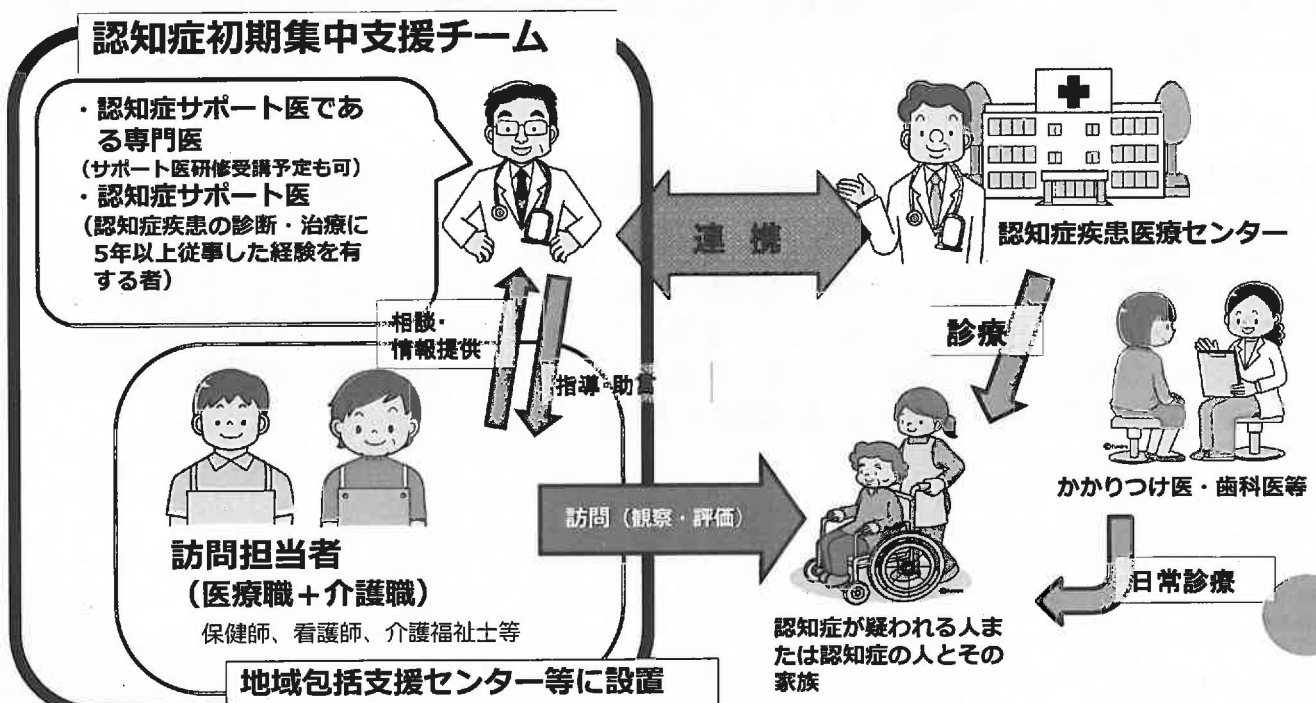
認知症初期集中支援チーム

・認知症サポート医である専門医
(サポート医研修受講予定も可)
・認知症サポート医
(認知症疾患の診断・治療に5年以上従事した経験を有する者)

相談・
情報提供

指導・助言

訪問担当者
(医療職＋介護職)
保健師、看護師、介護福祉士等

地域包括支援センター等に設置

連　携

訪問（観察・評価）

認知症疾患医療センター

診療

かかりつけ医・歯科医等

日常診療

認知症が疑われる人または認知症の人とその家族